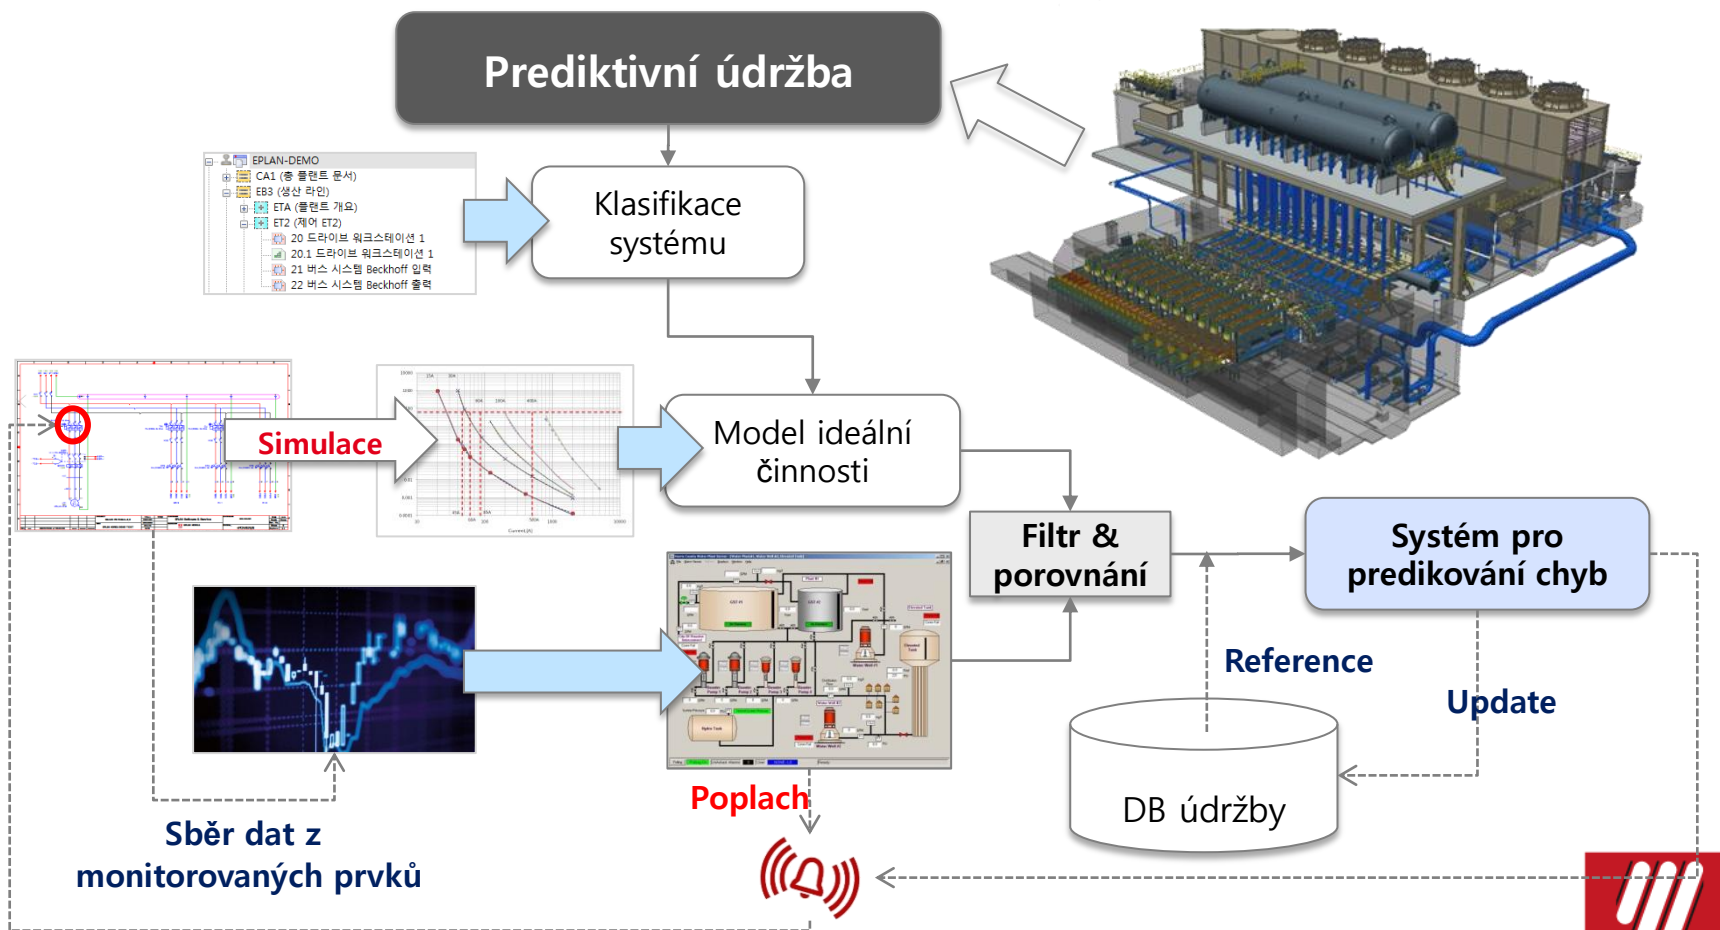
Prediktivní údržba

EPLAN-DEMO
CA1 (총 플랜트 문서)
EB3 (생산 라인)
ETA (플랜트 개요)
ET2 (제어 ET2)
20 드라이브 워크스테이션 1
20.1 드라이브 워크스테이션 1
21 버스 시스템 Beckhoff 입력
22 버스 시스템 Beckhoff 출력

Klasifikace systému

Simulace

Model ideální činnosti

Filtr & porovnání

Systém pro predikování chyb

Reference

Update

DB údržby

Poplach

Sběr dat z monitorovaných prvků